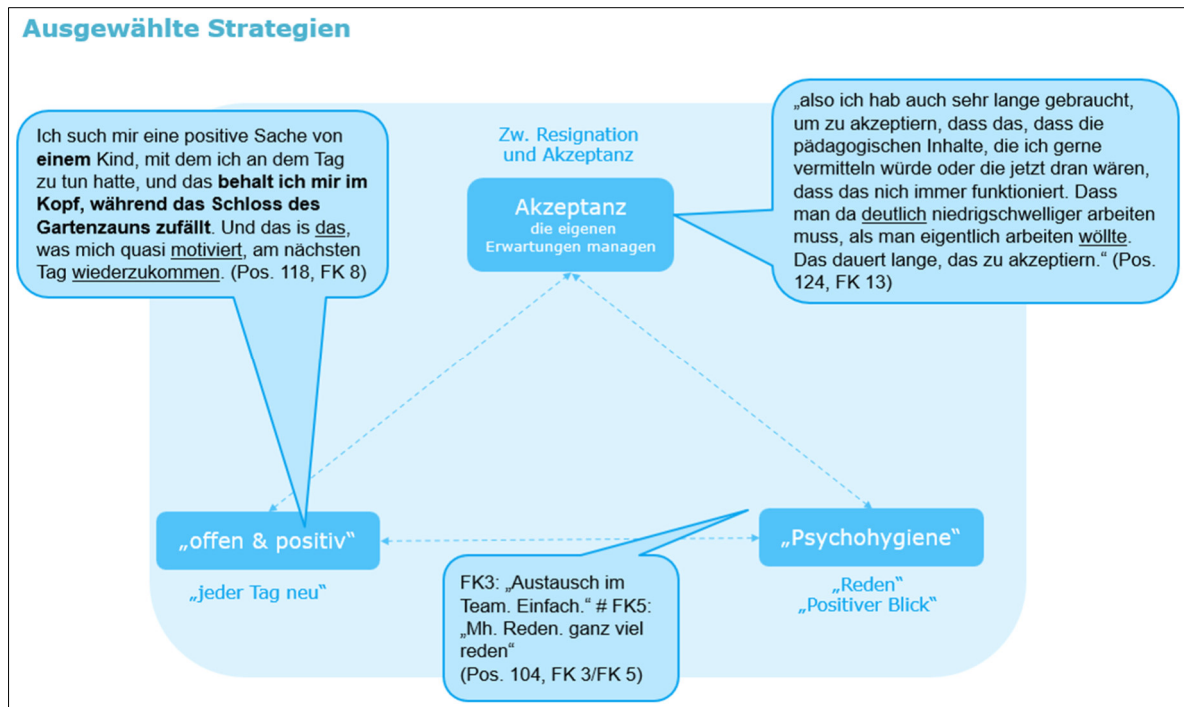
Ausgewählte Strategien

Ich such mir eine positive Sache von **einem** Kind, mit dem ich an dem Tag zu tun hatte, und das **behalt ich mir im Kopf, während das Schloss des Gartenzauns zufällt**. Und das is das, was mich quasi motiviert, am nächsten Tag wiederzukommen. (Pos. 118, FK 8)

Zw. Resignation und Akzeptanz

Akzeptanz
die eigenen Erwartungen managen

„also ich hab auch sehr lange gebraucht, um zu akzeptiern, dass das, dass die pädagogischen Inhalte, die ich gerne vermitteln würde oder die jetzt dran wären, dass das nich immer funktioniert. Dass man da deutlich niedrigschwelliger arbeiten muss, als man eigentlich arbeiten wöllte. Das dauert lange, das zu akzeptiern.“ (Pos. 124, FK 13)

„offen & positiv“

„jeder Tag neu“

FK3: „Austausch im Team. Einfach.“ # FK5: „Mh. Reden. ganz viel reden“
(Pos. 104, FK 3/FK 5)

„Psychohygiene“

„Reden“
„Positiver Blick“